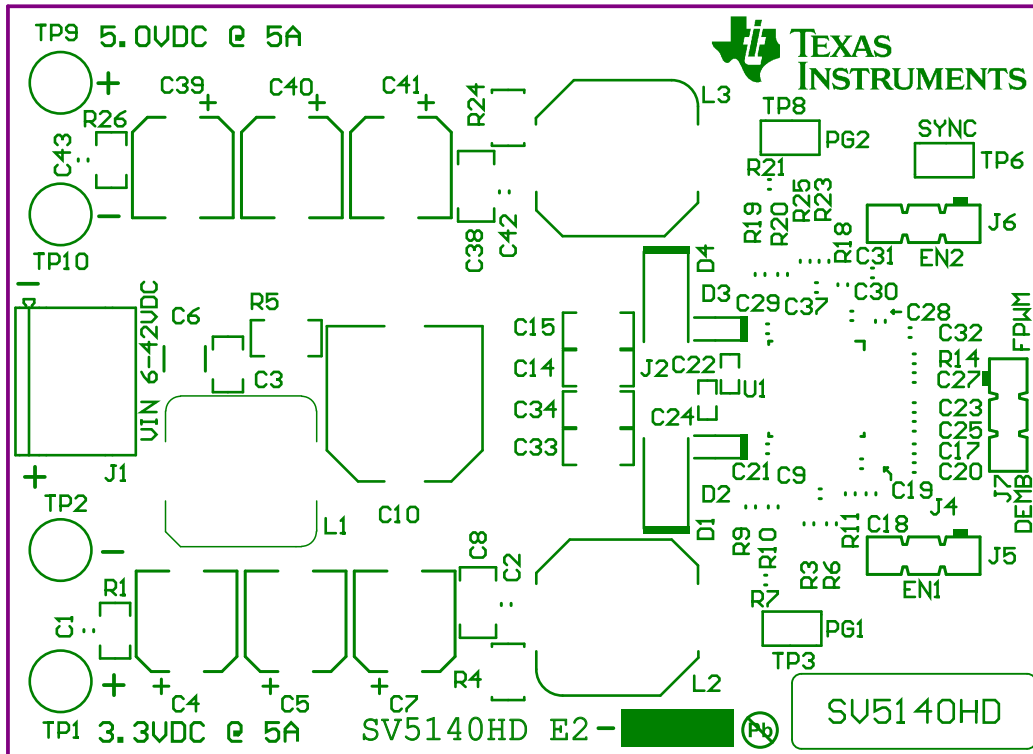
TP9 5.0VDC @ 5A
TEXAS INSTRUMENTS
+
C39 + C40 + C41 +
R26
R24
L3
TP8
PG2
SYNC
TP6
C43
R21
R25 R23
R19 R20
J6
R18
C38 C42
TP10
C31
EN2
D4
D3
C29 C37
C30
C28
R5
C6
C15
C32
FPWM
VIN 6-42VDC
C3
C14
J2 C22
R14
C27
U1
C34
C24
C23
C25
C33
C17
C21 C9
C20
J1
C19
J7 DEMB
+
TP2
D2
J4
C10
L1
C18
D1
R11
R9 R10
J5
C8
C2
R3 R6
EN1
R1
R7
PG1
C1
TP3
+ C4 + C5 + C7
R4
L2
SV5140HD
TP1 3.3VDC @ 5A
SV5140HD E2-
Pb